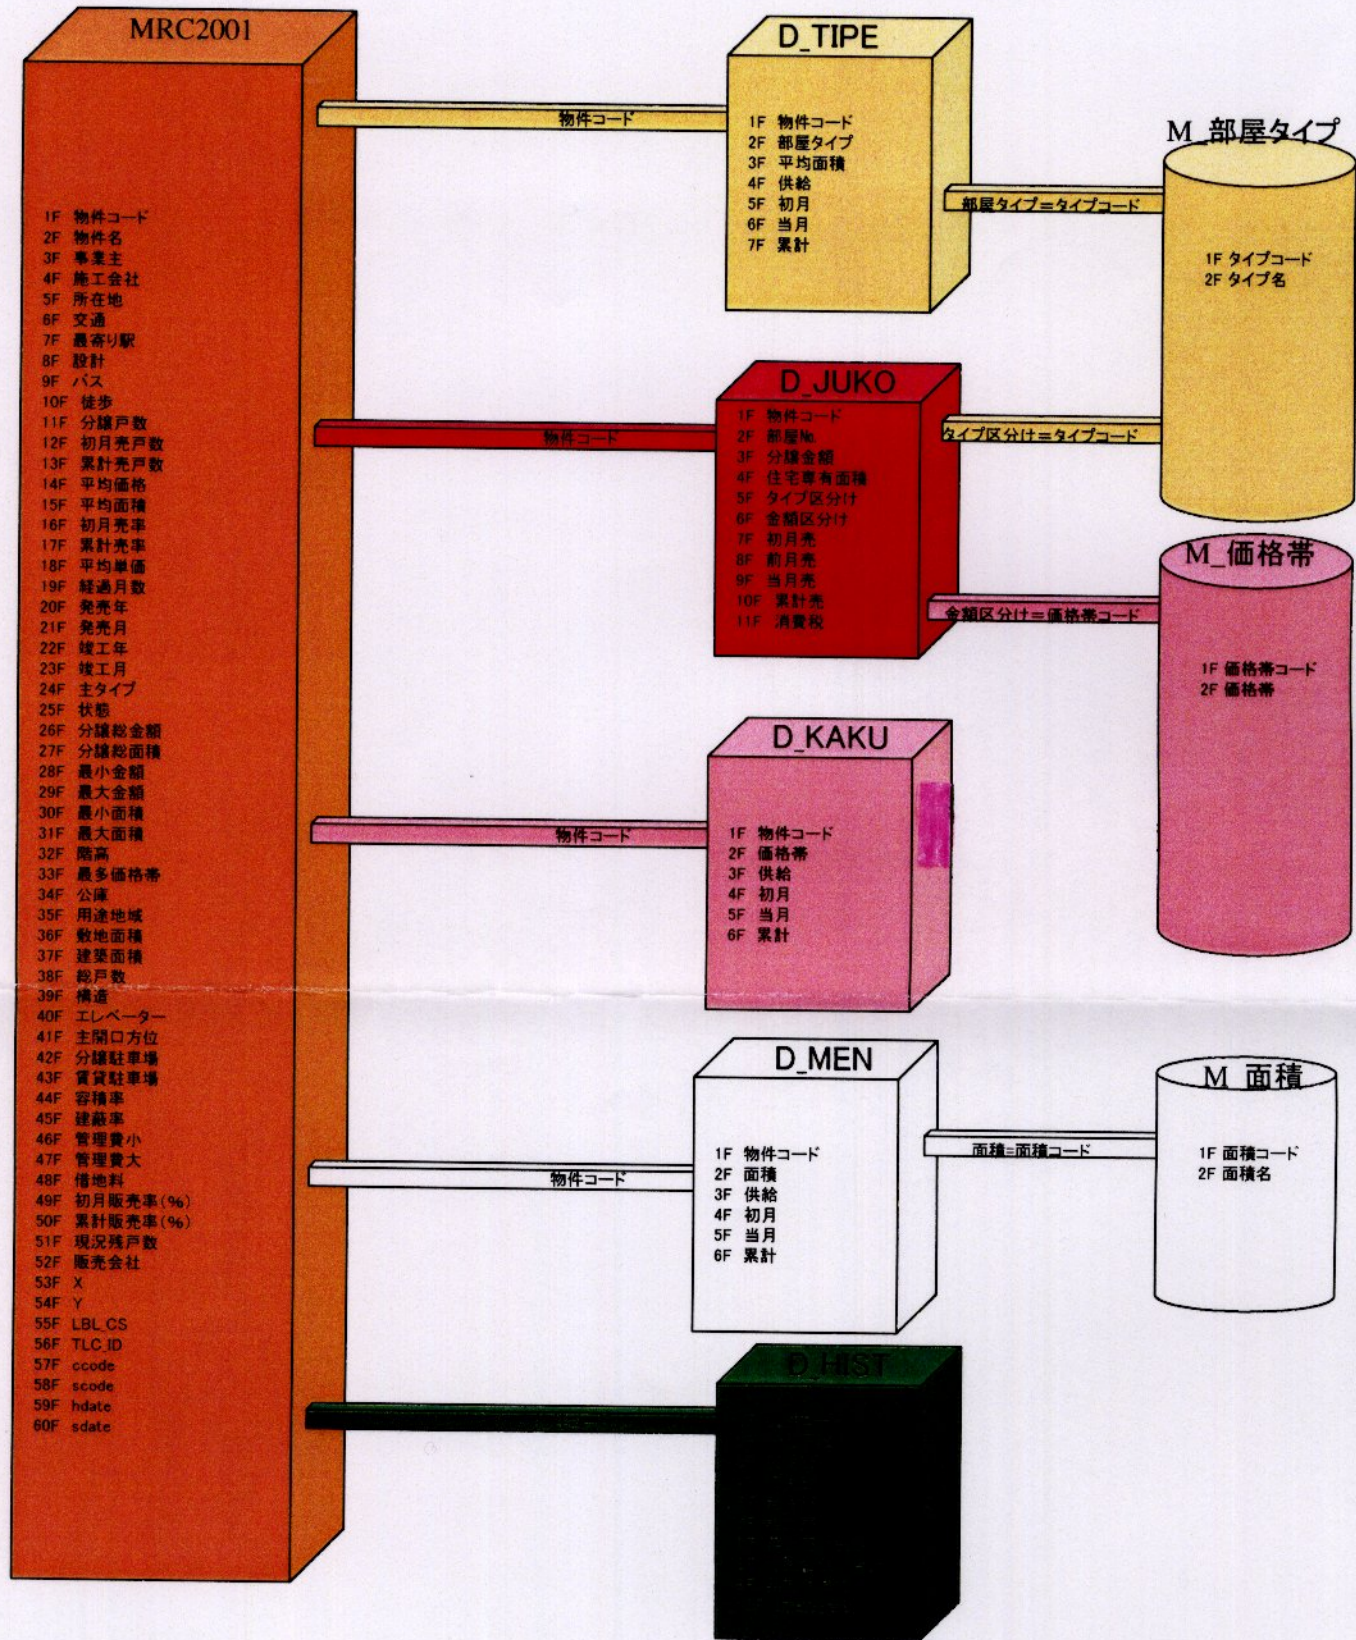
MRC2001

1F 物件コード
2F 物件名
3F 事業主
4F 施工会社
5F 所在地
6F 交通
7F 最寄り駅
8F 設計
9F バス
10F 徒歩
11F 分譲戸数
12F 初月売戸数
13F 累計売戸数
14F 平均価格
15F 平均面積
16F 初月売率
17F 累計売率
18F 平均単価
19F 経過月数
20F 発売年
21F 発売月
22F 竣工年
23F 竣工月
24F 主タイプ
25F 状態
26F 分譲総金額
27F 分譲総面積
28F 最小金額
29F 最大金額
30F 最小面積
31F 最大面積
32F 階高
33F 最多価格帯
34F 公庫
35F 用途地域
36F 敷地面積
37F 建築面積
38F 総戸数
39F 構造
40F エレベーター
41F 主開口方位
42F 分譲駐車場
43F 賃貸駐車場
44F 容積率
45F 建蔽率
46F 管理費小
47F 管理費大
48F 借地料
49F 初月販売率(%)
50F 累計販売率(%)
51F 現況残戸数
52F 販売会社
53F X
54F Y
55F LBL_CS
56F TLC_ID
57F ccode
58F scode
59F hdate
60F sdate

物件コード

D_TIPE
1F 物件コード
2F 部屋タイプ
3F 平均面積
4F 供給
5F 初月
6F 当月
7F 累計

部屋タイプ=タイプコード

M_部屋タイプ
1F タイプコード
2F タイプ名

物件コード

D_JUKO
1F 物件コード
2F 部屋No.
3F 分譲金額
4F 住宅専有面積
5F タイプ区分け
6F 金額区分け
7F 初月売
8F 前月売
9F 当月売
10F 累計売
11F 消費税

タイプ区分け=タイプコード

金額区分け=価格帯コード

M_価格帯
1F 価格帯コード
2F 価格帯

物件コード

D_KAKU
1F 物件コード
2F 価格帯
3F 供給
4F 初月
5F 当月
6F 累計

物件コード

D_MEN
1F 物件コード
2F 面積
3F 供給
4F 初月
5F 当月
6F 累計

面積=面積コード

M_面積
1F 面積コード
2F 面積名

D_HIST